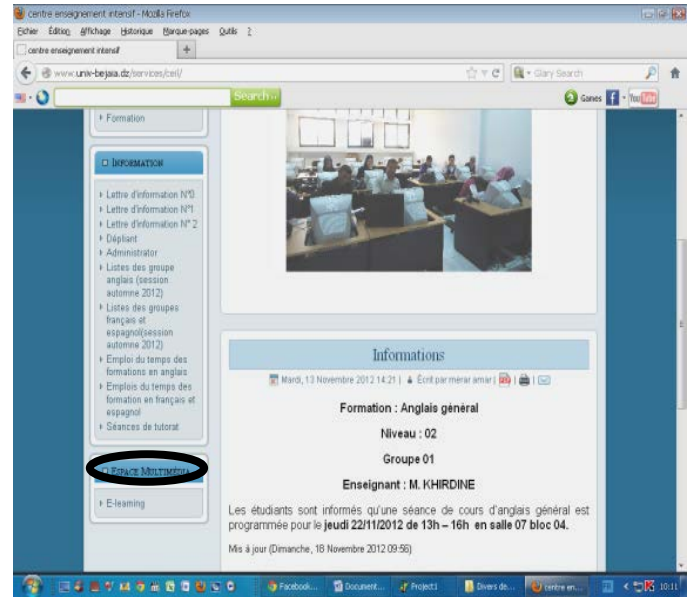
centre enseignement intensif - Mozilla Firefox

Fichier Édition Affichage Historique Marque-pages Outils ?

centre enseignement intensif

www.univ-bejaia.dz/services/ceil/

Glary Search

Search

Games

▸ Formation

INFORMATION

▸ Lettre d'information N°0
▸ Lettre d'information N°1
▸ Lettre d'information N° 2
▸ Dépliant
▸ Administrator
▸ Listes des groupe anglais (session automne 2012)
▸ Listes des groupes français et espagnol(session automne 2012)
▸ Emploi du temps des formations en anglais
▸ Emplois du temps des formation en français et espagnol
▸ Séances de tutorat

ESPACE MULTIMÉDIA

▸ E-learning

Informations

Mardi, 13 Novembre 2012 14:21 | Écrit par merar amar |

Formation : Anglais général

Niveau : 02

Groupe 01

Enseignant : M. KHIRDINE

Les étudiants sont informés qu'une séance de cours d'anglais général est programmée pour le jeudi 22/11/2012 de 13h – 16h en salle 07 bloc 04.

Mis à jour (Dimanche, 18 Novembre 2012 09:56)

Facebook... Document... Project1 Divers de... centre en... 10:11